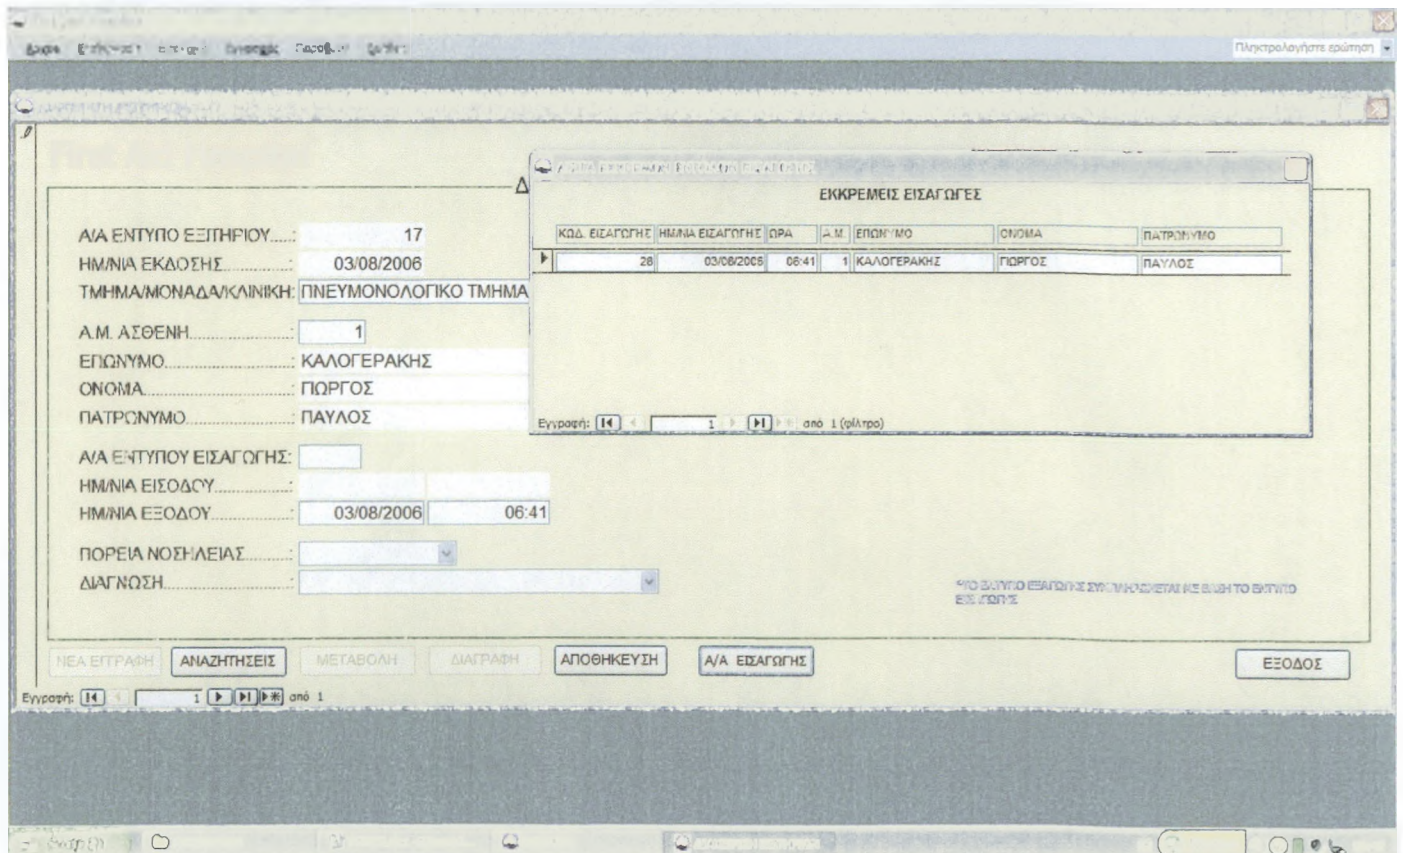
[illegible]

Αρχείο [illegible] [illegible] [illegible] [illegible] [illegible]

Πληκτρολογήστε ερώτηση

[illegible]

Δ

Α/Α ΕΝΤΥΠΟ ΕΞΙΤΗΡΙΟΥ......: 17
ΗΜ/ΝΙΑ ΕΚΔΟΣΗΣ..............: 03/08/2006
ΤΜΗΜΑ/ΜΟΝΑΔΑ/ΚΛΙΝΙΚΗ: ΠΝΕΥΜΟΝΟΛΟΓΙΚΟ ΤΜΗΜΑ

Α.Μ. ΑΣΘΕΝΗ.....................: 1
ΕΠΩΝΥΜΟ.............................: ΚΑΛΟΓΕΡΑΚΗΣ
ΟΝΟΜΑ..................................: ΓΙΩΡΓΟΣ
ΠΑΤΡΩΝΥΜΟ.........................: ΠΑΥΛΟΣ

Α/Α ΕΝΤΥΠΟΥ ΕΙΣΑΓΩΓΗΣ:
ΗΜ/ΝΙΑ ΕΙΣΟΔΟΥ..................:
ΗΜ/ΝΙΑ ΕΞΟΔΟΥ....................: 03/08/2006 06:41

ΠΟΡΕΙΑ ΝΟΣΗΛΕΙΑΣ..........:
ΔΙΑΓΝΩΣΗ............................:

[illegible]

ΕΚΚΡΕΜΕΙΣ ΕΙΣΑΓΩΓΕΣ

| ΚΩΔ. ΕΙΣΑΓΩΓΗΣ | ΗΜ/ΝΙΑ ΕΙΣΑΓΩΓΗΣ | ΩΡΑ | Α.Μ. | ΕΠΩΝΥΜΟ | ΟΝΟΜΑ | ΠΑΤΡΩΝΥΜΟ |
|---|---|---|---|---|---|---|
| 28 | 03/08/2006 | 06:41 | 1 | ΚΑΛΟΓΕΡΑΚΗΣ | ΓΙΩΡΓΟΣ | ΠΑΥΛΟΣ |

Εγγραφή: 1 από 1 (φίλτρο)

ΤΟ ΕΝΤΥΠΟ ΕΙΣΑΓΩΓΗΣ ΣΥΜΠΛΗΡΩΝΕΤΑΙ ΜΕ ΒΑΣΗ ΤΟ ΕΝΤΥΠΟ ΕΙΣΑΓΩΓΗΣ

ΝΕΑ ΕΓΓΡΑΦΗ ΑΝΑΖΗΤΗΣΕΙΣ ΜΕΤΑΒΟΛΗ ΔΙΑΓΡΑΦΗ ΑΠΟΘΗΚΕΥΣΗ Α/Α ΕΙΣΑΓΩΓΗΣ ΕΞΟΔΟΣ

Εγγραφή: 1 από 1